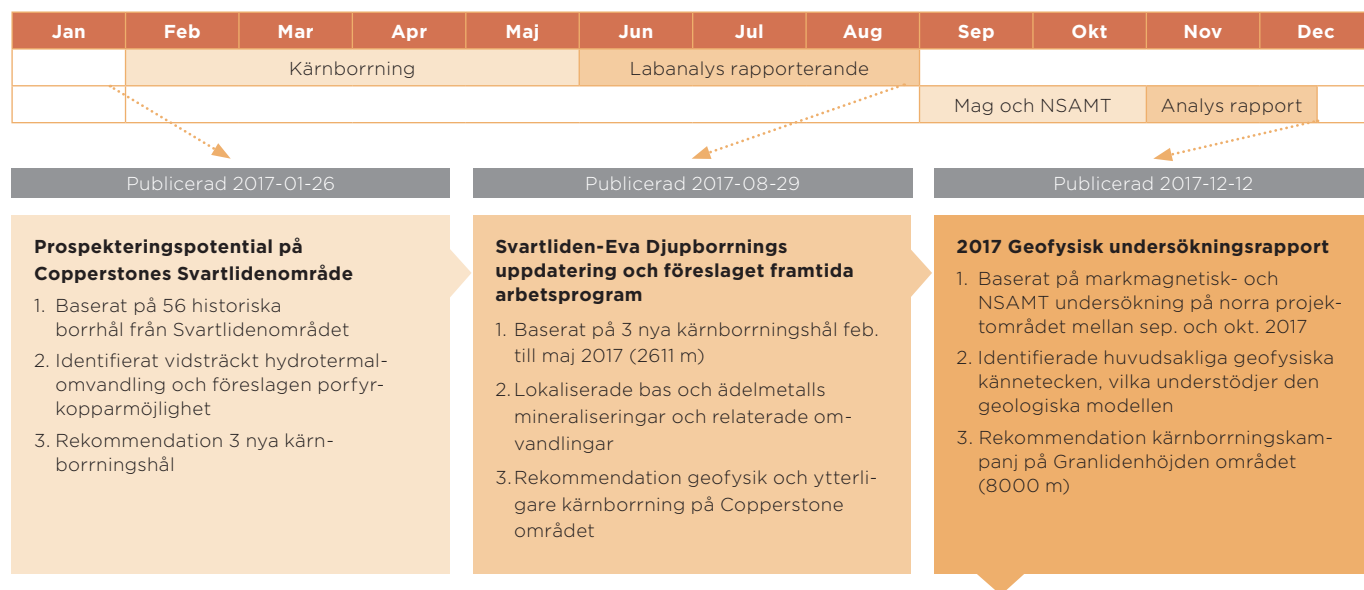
| Jan | Feb | Mar | Apr | Maj | Jun | Jul | Aug | Sep | Okt | Nov | Dec |
|---|---|---|---|---|---|---|---|---|---|---|---|
| | Kärnborrning | | | | Labanalys rapporterande | | | | | | |
| | | | | | | | | Mag och NSAMT | | Analys rapport | |

Publicerad 2017-01-26

Publicerad 2017-08-29

Publicerad 2017-12-12

**Prospekteringspotential på Copperstones Svartlidenområde**

1. Baserat på 56 historiska borrhål från Svartlidenområdet
2. Identifierat vidsträckt hydrotermalomvandling och föreslagen porfyrkopparmöjlighet
3. Rekommendation 3 nya kärnborrningshål

**Svartliden-Eva Djupborrnings uppdatering och föreslaget framtida arbetsprogram**

1. Baserat på 3 nya kärnborrningshål feb. till maj 2017 (2611 m)
2. Lokaliserade bas och ädelmetalls mineraliseringar och relaterade omvandlingar
3. Rekommendation geofysik och ytterligare kärnborrning på Copperstone området

**2017 Geofysisk undersökningsrapport**

1. Baserat på markmagnetisk- och NSAMT undersökning på norra projektområdet mellan sep. och okt. 2017
2. Identifierade huvudsakliga geofysiska kännetecken, vilka understödjer den geologiska modellen
3. Rekommendation kärnborrningskampanj på Granlidenhöjden området (8000 m)